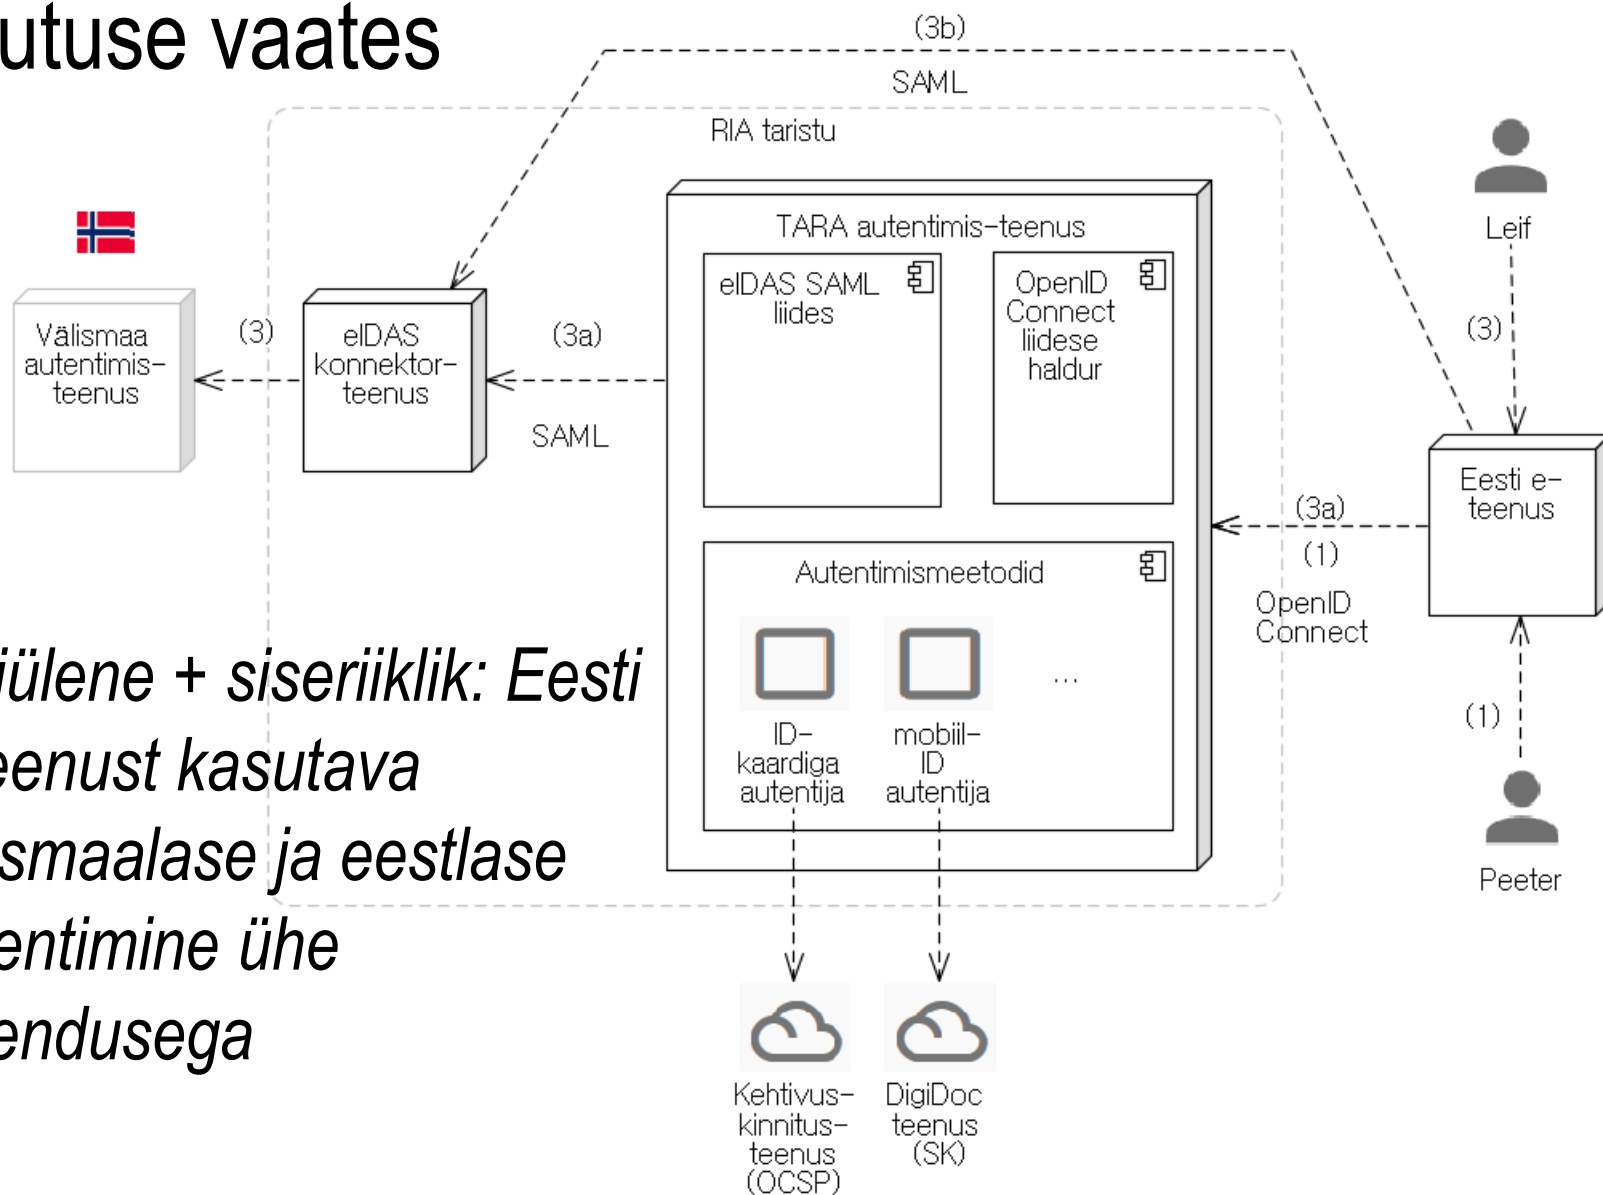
utuse vaates

(3b)

SAML

RIA taristu

TARA autentimis-teenus

eIDAS SAML liides

OpenID Connect liidese haldur

Leif

(3)

Välismaa autentimis-teenus

(3)

eIDAS konnektor-teenus

(3a)

SAML

(3a)

(1)

OpenID Connect

Eesti e-teenus

Autentimismeetodid

ID-kaardiga autentija

mobiil-ID autentija

...

(1)

Peeter

iülene + siseriiklik: Eesti eenust kasutava smaalase ja eestlase entimine ühe endusega

Kehtivus-kinnitus-teenus (OCSP)

DigiDoc teenus (SK)